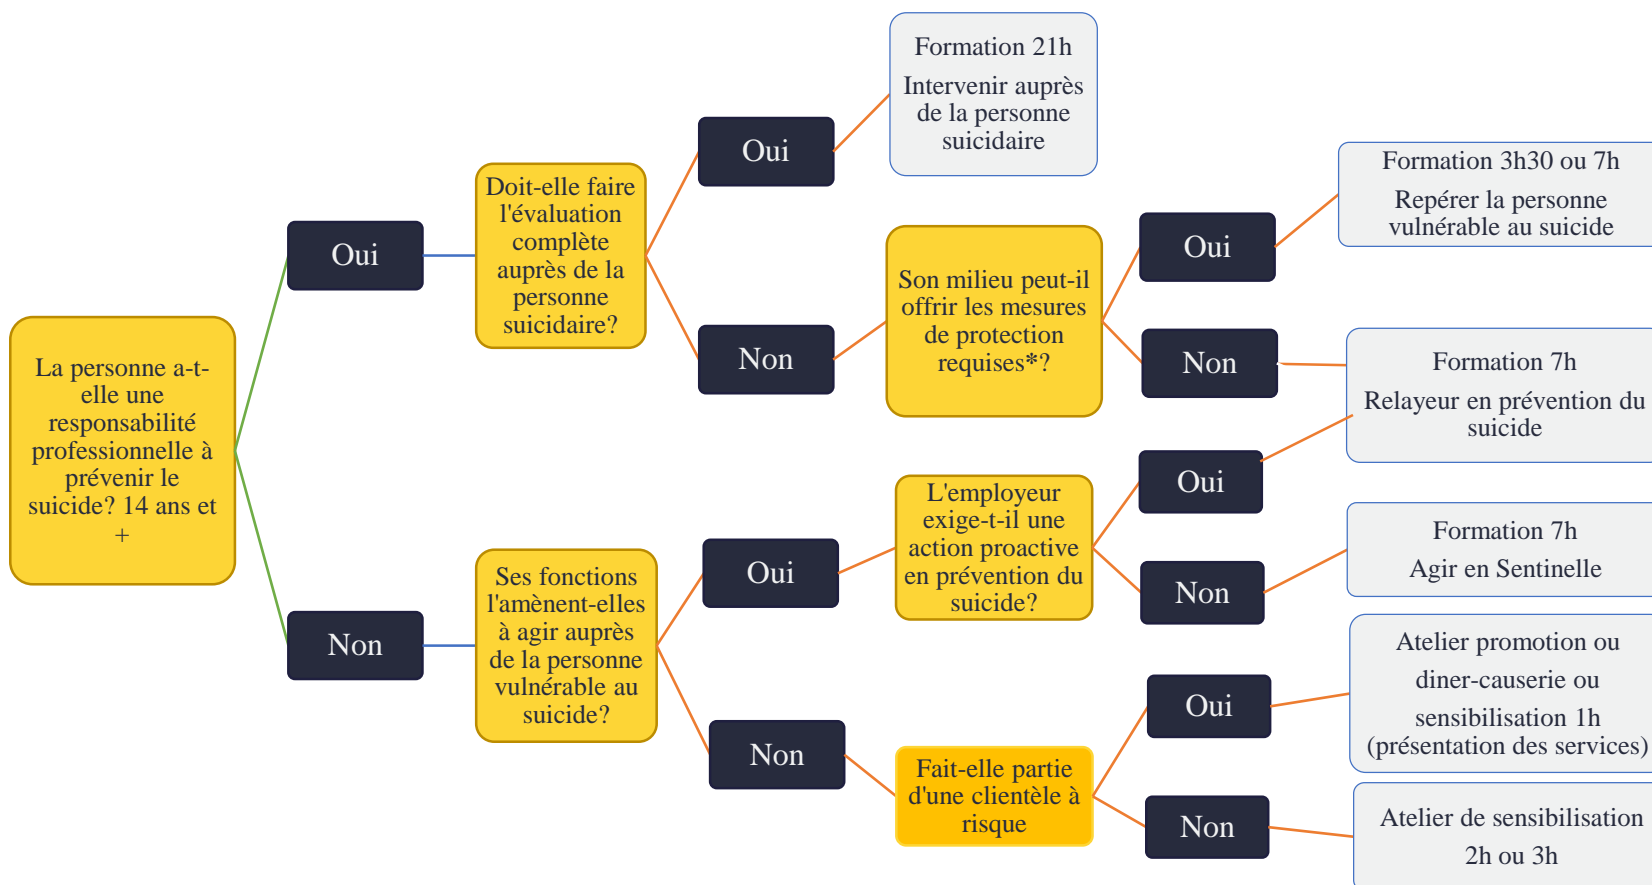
La personne a-t-elle une responsabilité professionnelle à prévenir le suicide? 14 ans et +

Oui

Doit-elle faire l'évaluation complète auprès de la personne suicidaire?

Oui

Formation 21h

Intervenir auprès de la personne suicidaire

Non

Son milieu peut-il offrir les mesures de protection requises*?

Oui

Formation 3h30 ou 7h

Repérer la personne vulnérable au suicide

Non

Formation 7h

Relayeur en prévention du suicide

Non

Ses fonctions l'amènent-elles à agir auprès de la personne vulnérable au suicide?

Oui

L'employeur exige-t-il une action proactive en prévention du suicide?

Oui

Non

Formation 7h

Agir en Sentinelle

Non

Fait-elle partie d'une clientèle à risque

Oui

Atelier promotion ou diner-causerie ou sensibilisation 1h (présentation des services)

Non

Atelier de sensibilisation 2h ou 3h